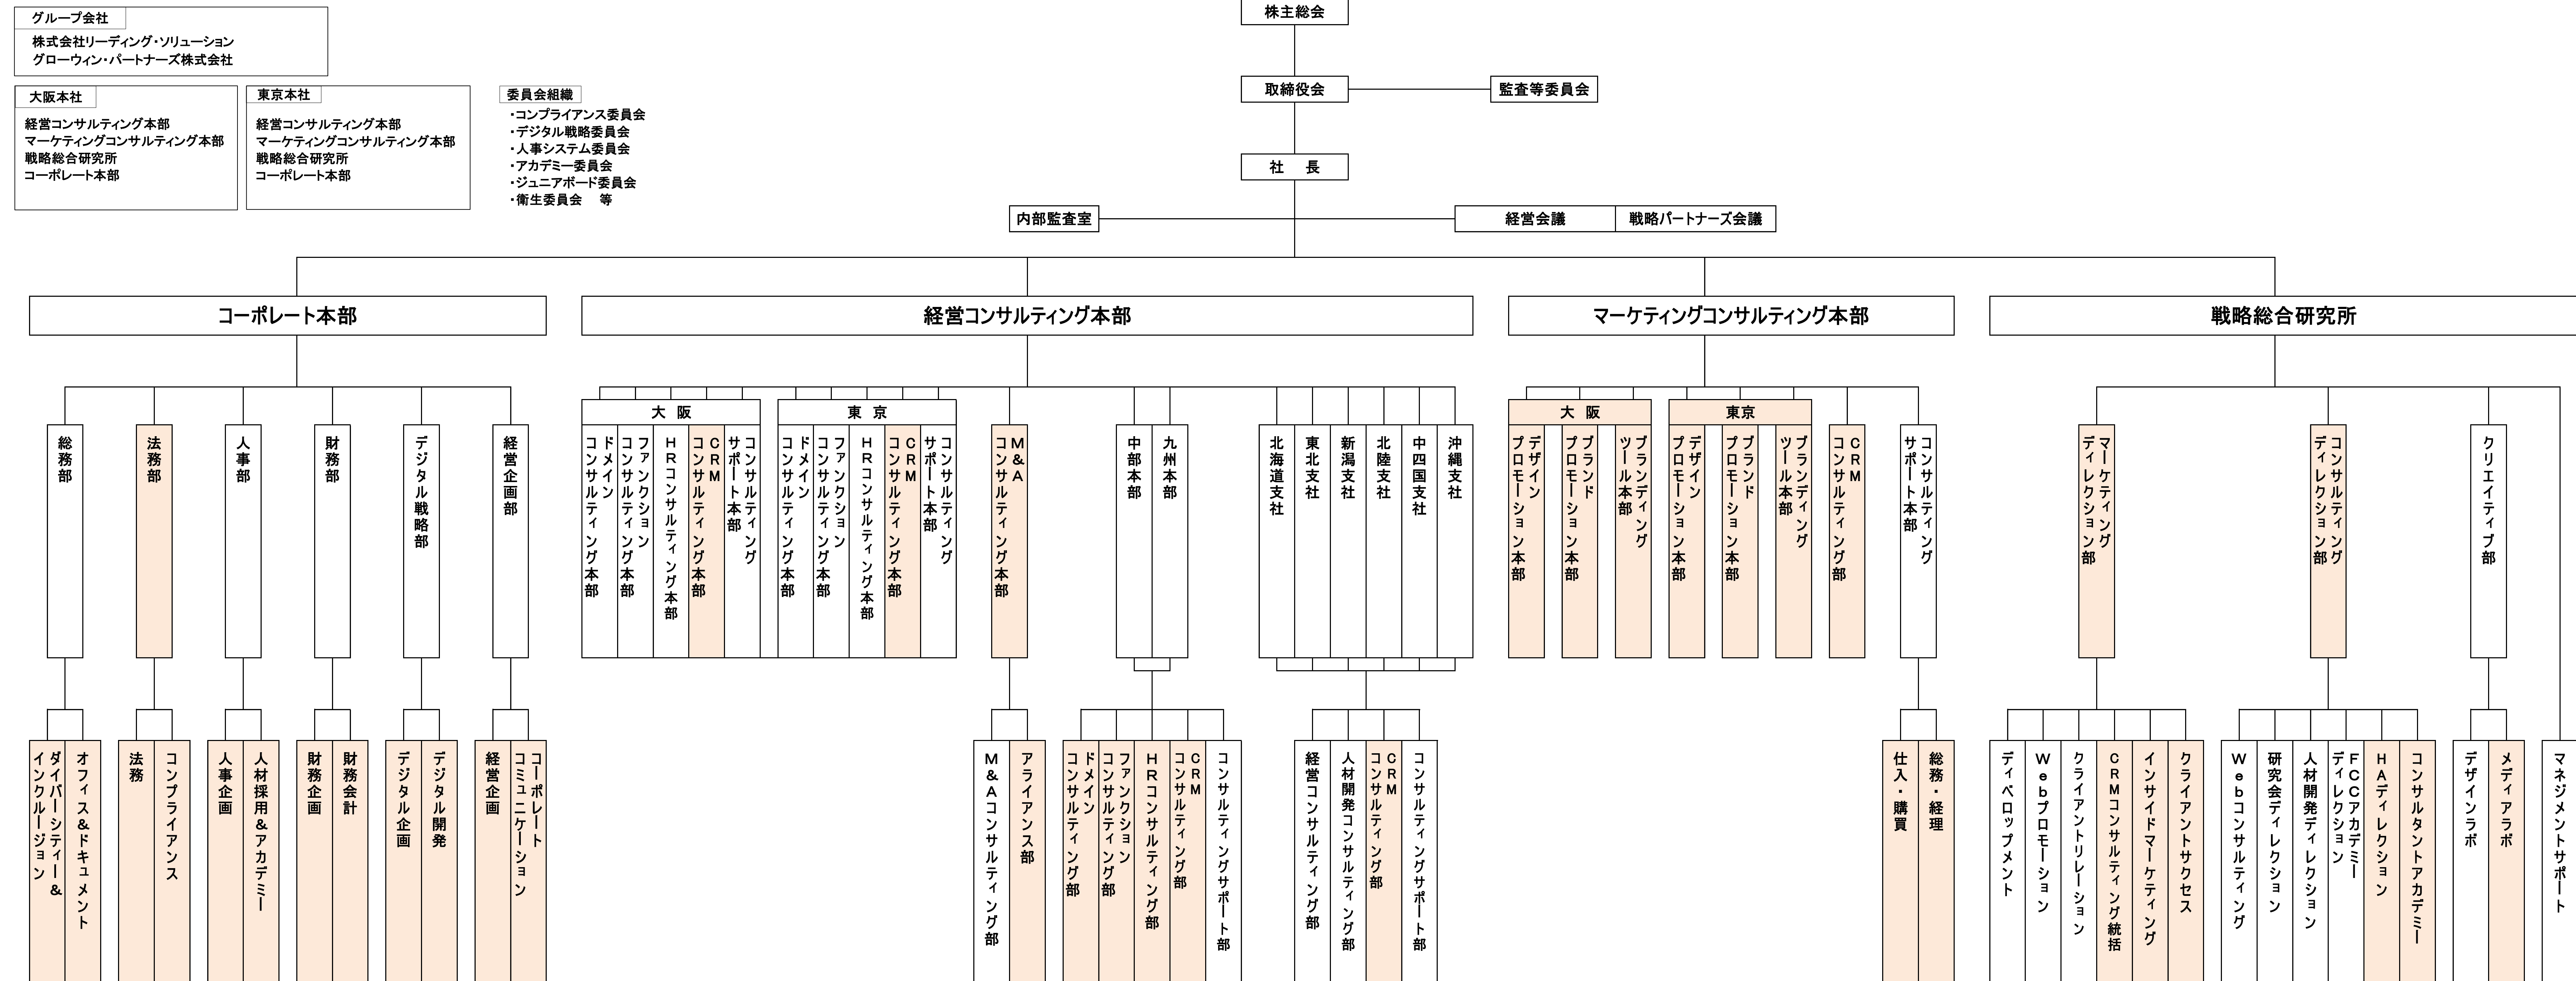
グループ会社
株式会社リーディング・ソリューション
グローウィン・パートナーズ株式会社

大阪本社
経営コンサルティング本部
マーケティングコンサルティング本部
戦略総合研究所
コーポレート本部

東京本社
経営コンサルティング本部
マーケティングコンサルティング本部
戦略総合研究所
コーポレート本部

委員会組織
・コンプライアンス委員会
・デジタル戦略委員会
・人事システム委員会
・アカデミー委員会
・ジュニアボード委員会
・衛生委員会　等

株主総会
取締役会
監査等委員会
社　長
内部監査室
経営会議
戦略パートナーズ会議

コーポレート本部
総務部
法務部
人事部
財務部
デジタル戦略部
経営企画部
ダイバーシティー&インクルージョン
オフィス&ドキュメント
法務
コンプライアンス
人事企画
人材採用&アカデミー
財務企画
財務会計
デジタル企画
デジタル開発
経営企画
コーポレートコミュニケーション

経営コンサルティング本部
大　阪
ドメインコンサルティング本部
ファンクションコンサルティング本部
HRコンサルティング本部
CRMコンサルティング本部
コンサルティングサポート本部
東　京
ドメインコンサルティング本部
ファンクションコンサルティング本部
HRコンサルティング本部
CRMコンサルティング本部
コンサルティングサポート本部
M&Aコンサルティング本部
中部本部
九州本部
北海道支社
東北支社
新潟支社
北陸支社
中四国支社
沖縄支社
M&Aコンサルティング部
アライアンス部
ドメインコンサルティング部
ファンクションコンサルティング部
HRコンサルティング部
CRMコンサルティング部
コンサルティングサポート部
経営コンサルティング部
人材開発コンサルティング部
CRMコンサルティング部
コンサルティングサポート部

マーケティングコンサルティング本部
大　阪
デザインプロモーション本部
ブランドプロモーション本部
ブランディングツール本部
東京
デザインプロモーション本部
ブランドプロモーション本部
ブランディングツール本部
CRMコンサルティング部
コンサルティングサポート本部
仕入・購買
総務・経理

戦略総合研究所
マーケティングディレクション部
コンサルティングディレクション部
クリエイティブ部
ディベロップメント
Webプロモーション
クライアントリレーション
CRMコンサルティング統括
インサイドマーケティング
クライアントサクセス
Webコンサルティング
研究会ディレクション
人材開発ディレクション
FCアカデミーディレクション
HAディレクション
コンサルタントアカデミー
デザインラボ
メディアラボ
マネジメントサポート